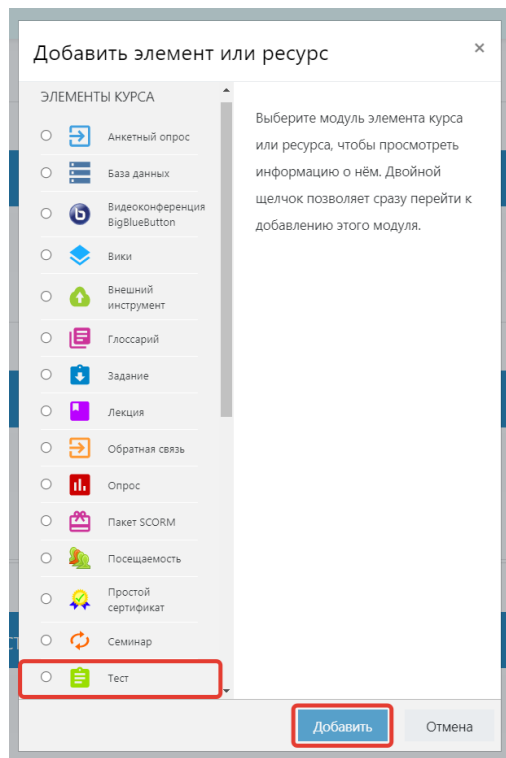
Добавить элемент или ресурс

×

ЭЛЕМЕНТЫ КУРСА

Анкетный опрос

База данных

Видеоконференция BigBlueButton

Вики

Внешний инструмент

Глоссарий

Задание

Лекция

Обратная связь

Опрос

Пакет SCORM

Посещаемость

Простой сертификат

Семинар

Тест

Выберите модуль элемента курса или ресурса, чтобы просмотреть информацию о нём. Двойной щелчок позволяет сразу перейти к добавлению этого модуля.

Добавить

Отмена